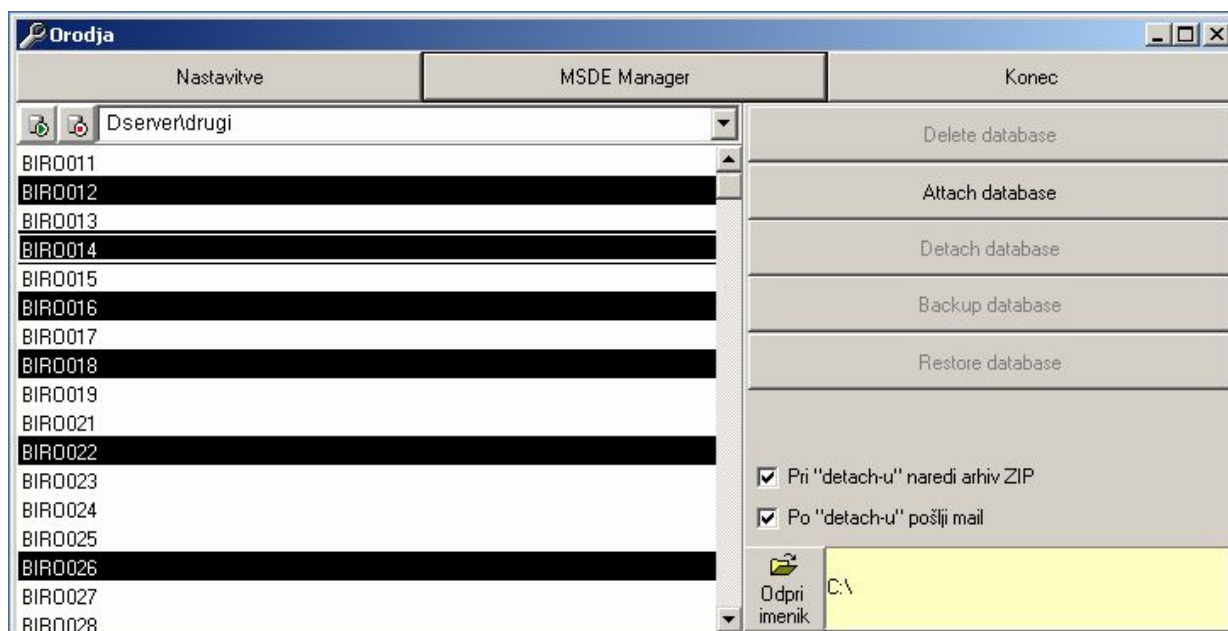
Orodja

Nastavitve | MSDE Manager | Konec

Dserver\drugi

BIRO011
BIRO012
BIRO013
BIRO014
BIRO015
BIRO016
BIRO017
BIRO018
BIRO019
BIRO021
BIRO022
BIRO023
BIRO024
BIRO025
BIRO026
BIRO027
BIRO028

Delete database
Attach database
Detach database
Backup database
Restore database

Pri "detach-u" naredi arhiv ZIP
Po "detach-u" pošlji mail

Odpri imenik
C:\